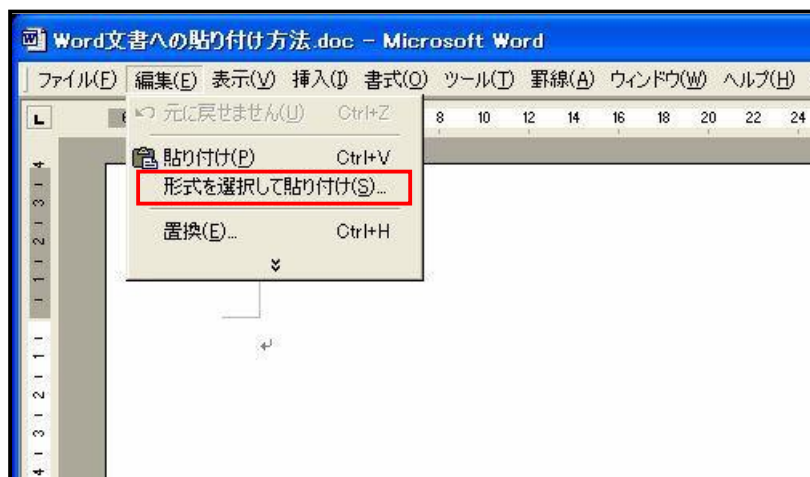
Word文書への貼り付け方法.doc - Microsoft Word

ファイル(F) 編集(E) 表示(V) 挿入(I) 書式(O) ツール(T) 罫線(A) ウィンドウ(W) ヘルプ(H)

元に戻せません(U) Ctrl+Z

貼り付け(P) Ctrl+V

形式を選択して貼り付け(S)...

置換(E)... Ctrl+H

8 10 12 14 16 18 20 22 24

4 3 2 1 1 2 3 4